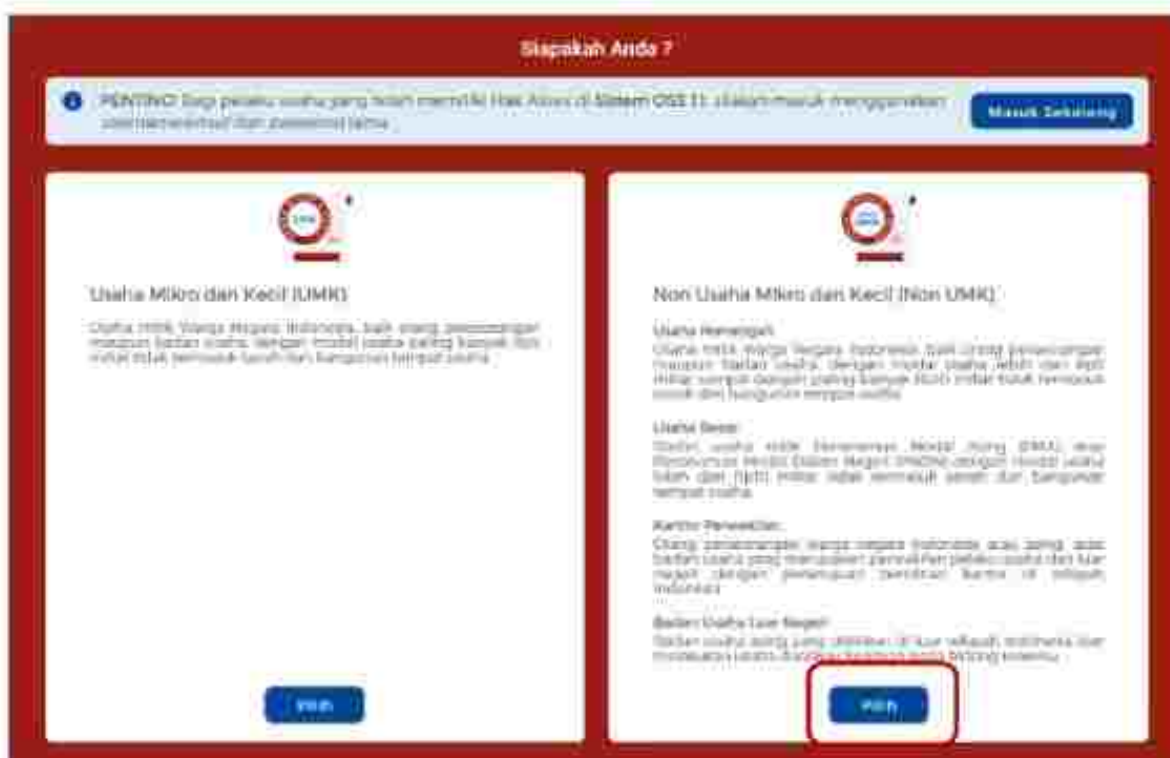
Siapakah Anda ?

PENTING! Bagi pelaku usaha yang telah memiliki Hak Akses di Sistem OSS 1.1, silakan masuk menggunakan username/email dan password lama.

Masuk Sekarang

Usaha Mikro dan Kecil (UMK)

Usaha milik Warga Negara Indonesia, baik orang perseorangan maupun badan usaha, dengan modal usaha paling banyak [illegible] miliar tidak termasuk tanah dan bangunan tempat usaha.

Pilih

Non Usaha Mikro dan Kecil (Non UMK)

Usaha Menengah:
Usaha milik Warga Negara Indonesia, baik orang perseorangan maupun badan usaha, dengan modal usaha lebih dari Rp5 miliar sampai dengan paling banyak Rp10 miliar tidak termasuk tanah dan bangunan tempat usaha.

Usaha Besar:
Badan usaha milik Penanaman Modal Asing (PMA) atau Penanaman Modal Dalam Negeri (PMDN) dengan modal usaha lebih dari Rp10 miliar tidak termasuk tanah dan bangunan tempat usaha.

Kantor Perwakilan:
Orang perseorangan warga negara Indonesia atau asing, atau badan usaha yang merupakan perwakilan pelaku usaha dari luar negeri dengan penempatan perwakilan kantor di wilayah Indonesia.

Badan Usaha Luar Negeri:
Badan usaha asing yang didirikan di luar wilayah Indonesia dan melakukan usaha di wilayah Indonesia pada bidang tertentu.

Pilih